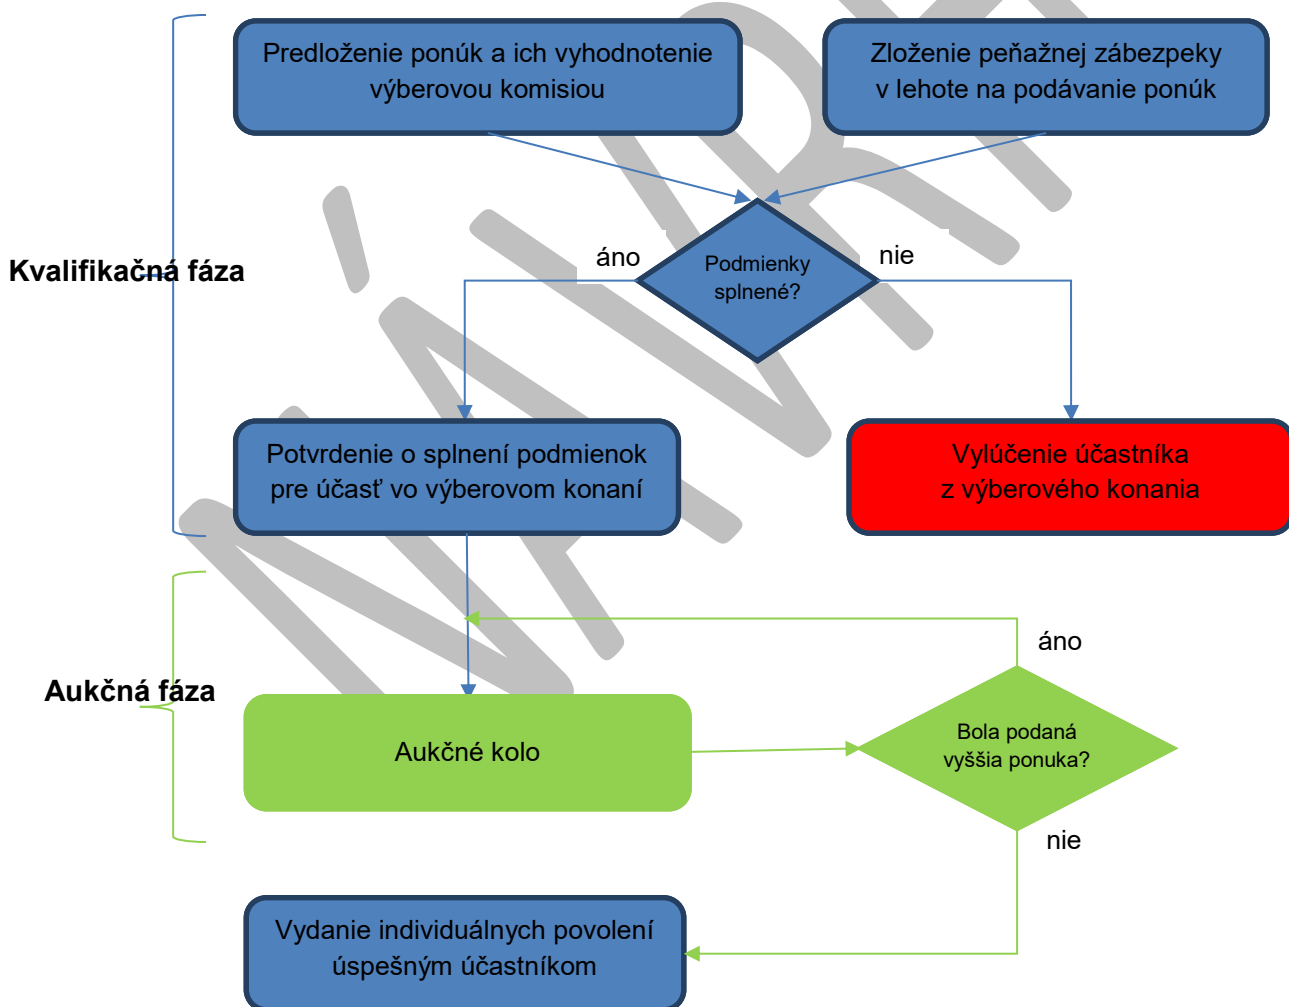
Predloženie ponúk a ich vyhodnotenie výberovou komisiou

Zloženie peňažnej zábezpeky v lehote na podávanie ponúk

Kvalifikačná fáza

áno

Podmienky splnené?

nie

Potvrdenie o splnení podmienok pre účasť vo výberovom konaní

Vylúčenie účastníka z výberového konania

áno

Aukčná fáza

Aukčné kolo

Bola podaná vyššia ponuka?

nie

Vydanie individuálnych povolení úspešným účastníkom